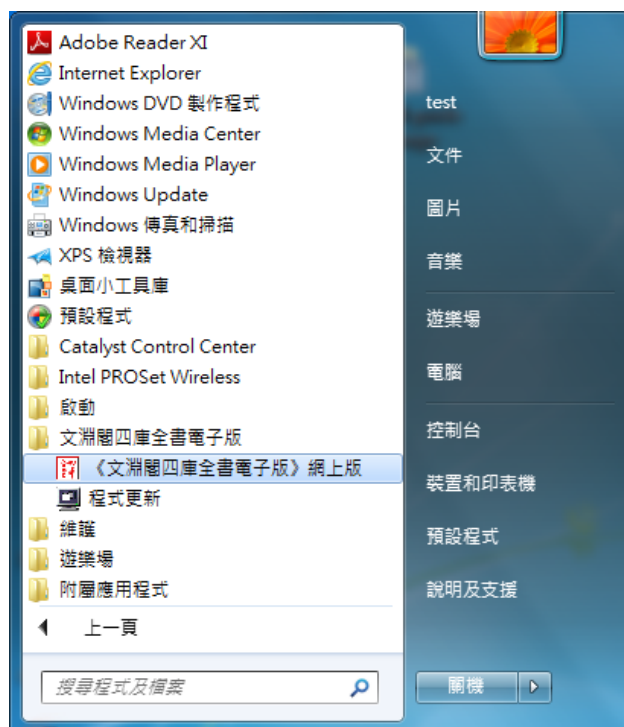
Adobe Reader XI
Internet Explorer
Windows DVD 製作程式
Windows Media Center
Windows Media Player
Windows Update
Windows 傳真和掃描
XPS 檢視器
桌面小工具庫
預設程式
Catalyst Control Center
Intel PROSet Wireless
啟動
文淵閣四庫全書電子版
《文淵閣四庫全書電子版》網上版
程式更新
維護
遊樂場
附屬應用程式
上一頁
搜尋程式及檔案

test
文件
圖片
音樂
遊樂場
電腦
控制台
裝置和印表機
預設程式
說明及支援
關機